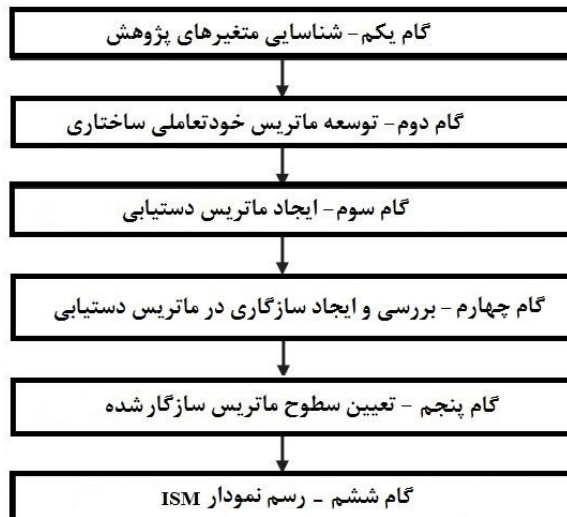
گام یکم- شناسایی متغیرهای پژوهش

گام دوم- توسعه ماتریس خودتعاملی ساختاری

گام سوم- ایجاد ماتریس دستیابی

گام چهارم- بررسی و ایجاد سازگاری در ماتریس دستیابی

گام پنجم - تعیین سطوح ماتریس سازگارشده

گام ششم - رسم نمودار ISM